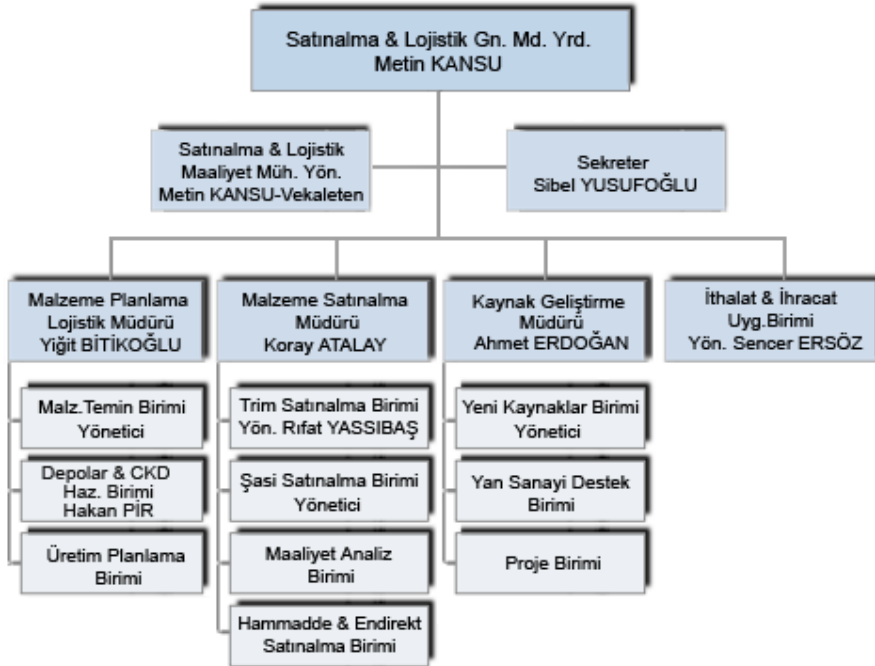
Satınalma & Lojistik Gn. Md. Yrd.
Metin KANSU

Satınalma & Lojistik
Maaliyet Müh. Yön.
Metin KANSU-Vekaleten

Sekreter
Sibel YUSUFOĞLU

Malzeme Planlama
Lojistik Müdürü
Yiğit BİTİKOĞLU

Malz.Temin Birimi
Yönetici

Depolar & CKD
Haz. Birimi
Hakan PİR

Üretim Planlama
Birimi

Malzeme Satınalma
Müdürü
Koray ATALAY

Trim Satınalma Birimi
Yön. Rıfat YASSIBAŞ

Şasi Satınalma Birimi
Yönetici

Maaliyet Analiz
Birimi

Hammadde & Endirekt
Satınalma Birimi

Kaynak Geliştirme
Müdürü
Ahmet ERDOĞAN

Yeni Kaynaklar Birimi
Yönetici

Yan Sanayi Destek
Birimi

Proje Birimi

İthalat & İhracat
Uyg.Birimi
Yön. Sencer ERSÖZ